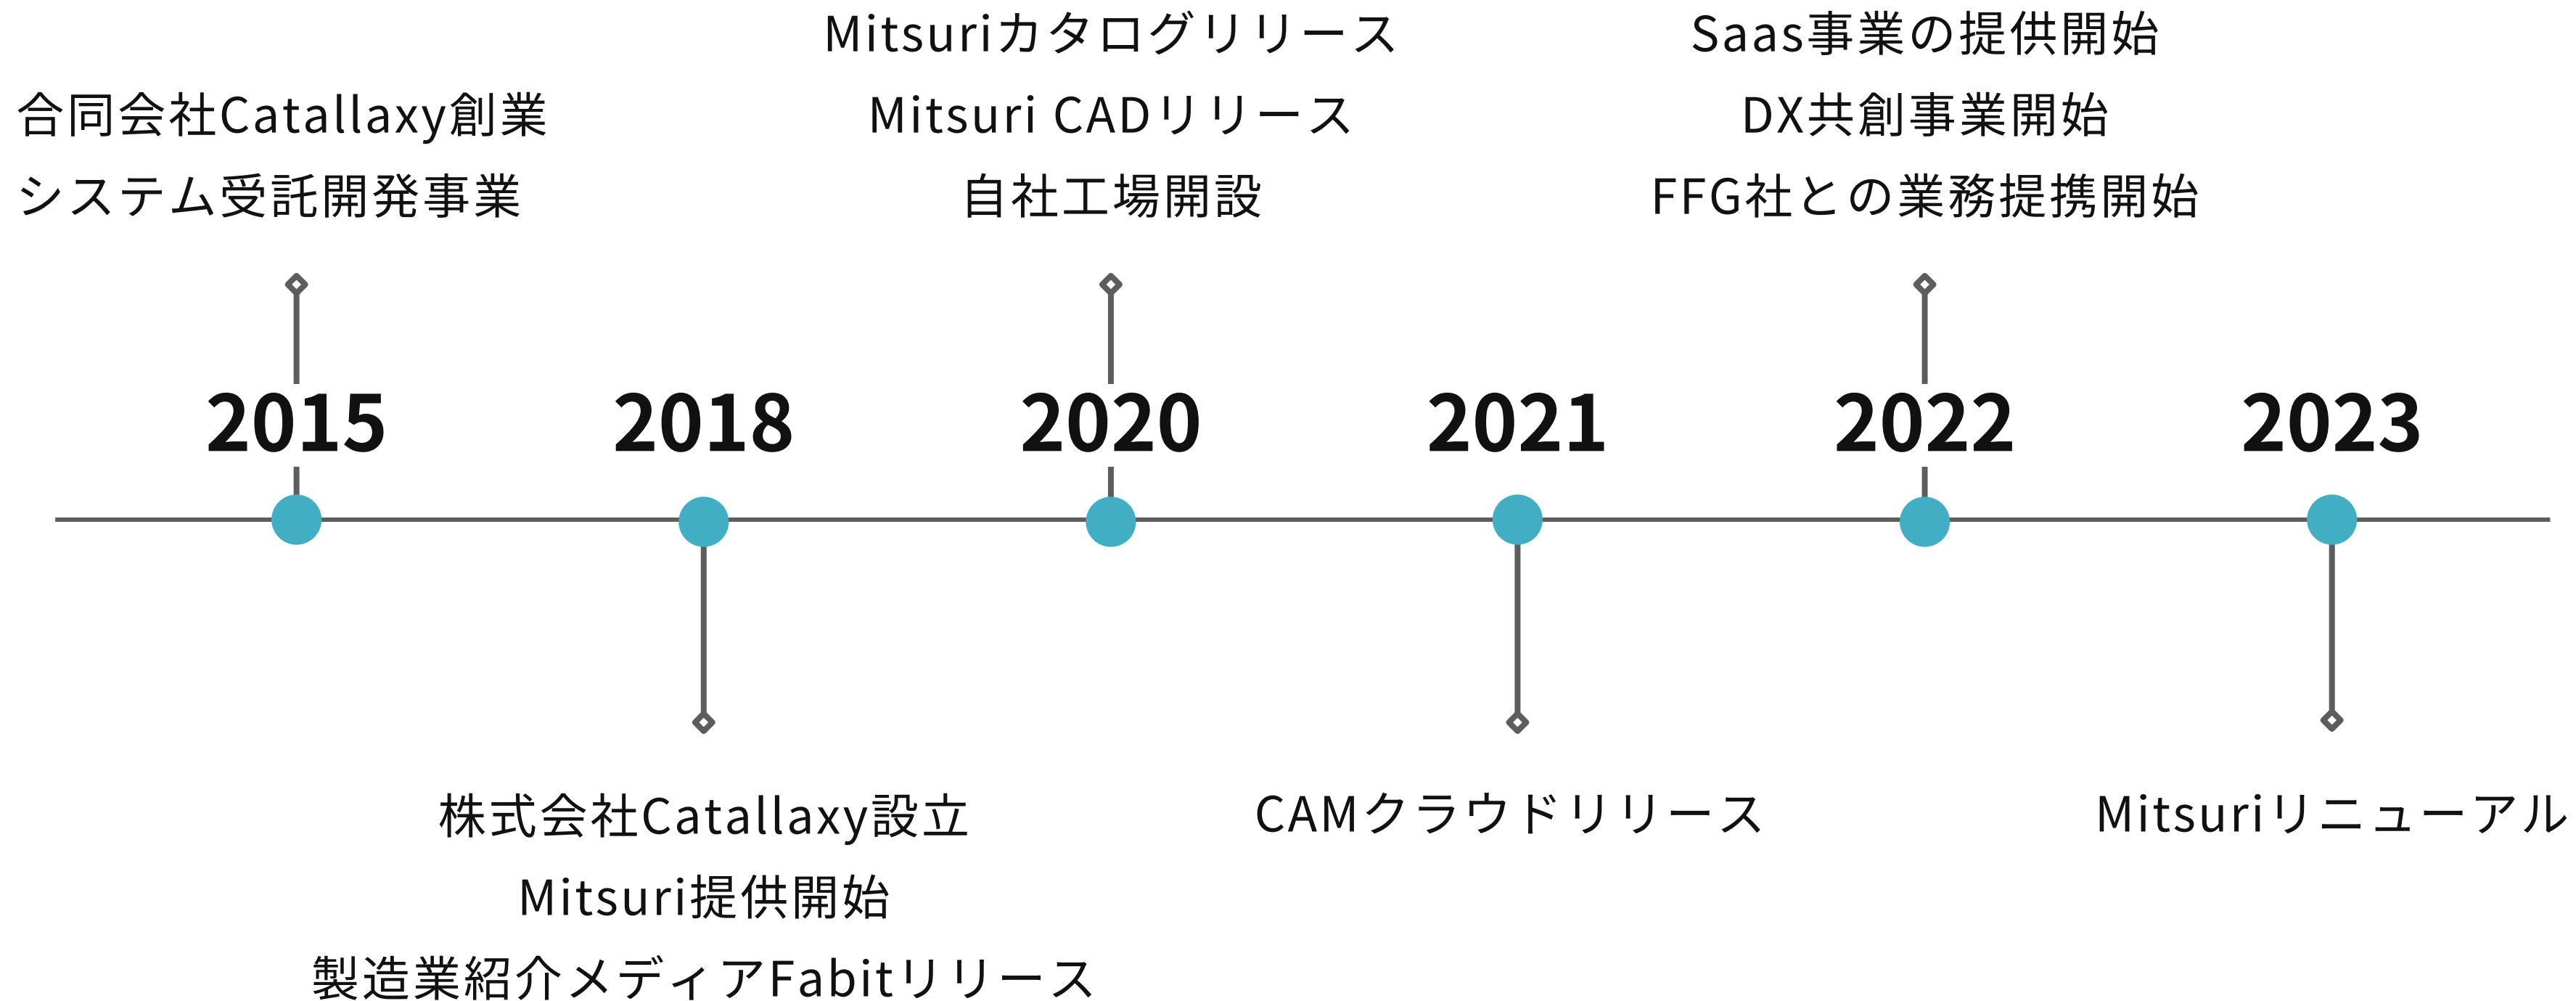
合同会社Catallaxy創業
システム受託開発事業

2015

2018

株式会社Catallaxy設立
Mitsuri提供開始
製造業紹介メディアFabitリリース

Mitsuriカタログリリース
Mitsuri CADリリース
自社工場開設

2020

2021

CAMクラウドリリース

Saas事業の提供開始
DX共創事業開始
FFG社との業務提携開始

2022

2023

Mitsuriリニューアル